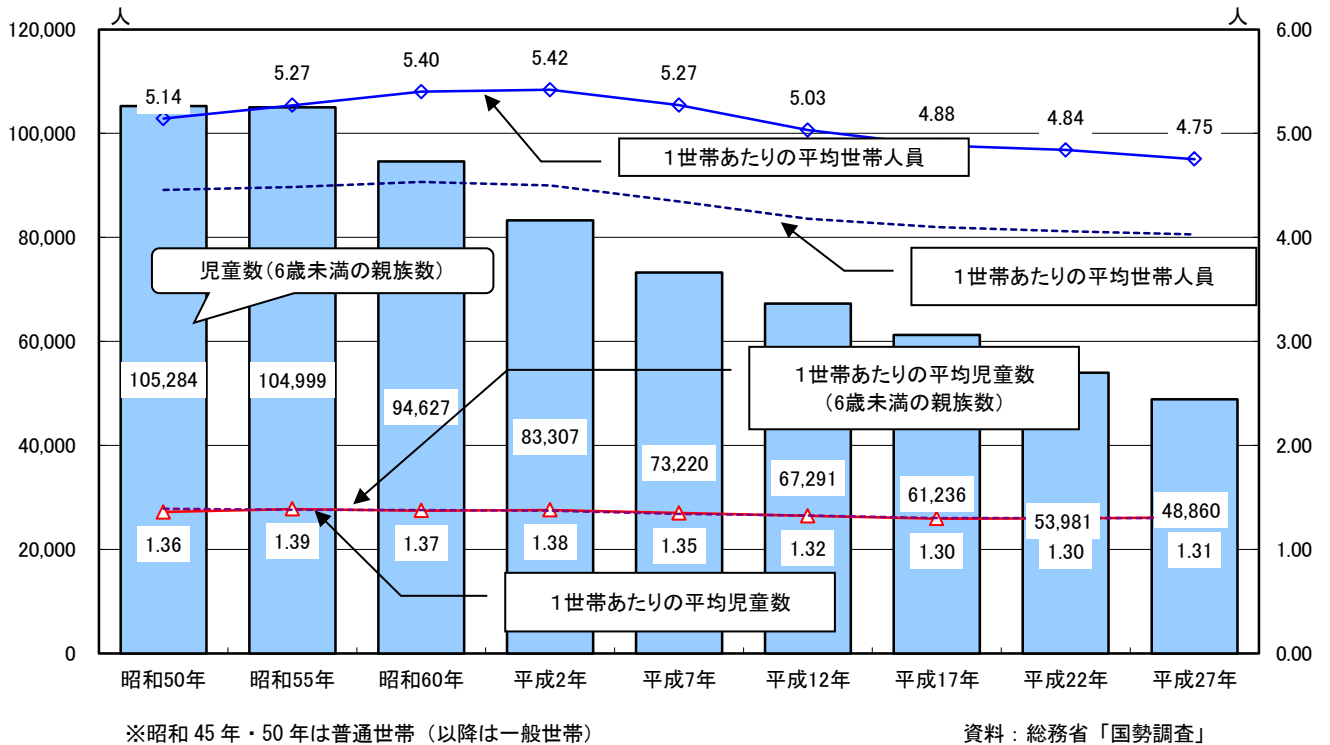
人
120,000
100,000
80,000
60,000
40,000
20,000
0

人
6.00
5.00
4.00
3.00
2.00
1.00
0.00

5.14
5.27
5.40
5.42
5.27
5.03
4.88
4.84
4.75

1世帯あたりの平均世帯人員

1世帯あたりの平均世帯人員

児童数(6歳未満の親族数)

1世帯あたりの平均児童数
(6歳未満の親族数)

105,284
104,999
94,627
83,307
73,220
67,291
61,236
53,981
48,860

1.36
1.39
1.37
1.38
1.35
1.32
1.30
1.30
1.31

1世帯あたりの平均児童数

昭和50年
昭和55年
昭和60年
平成2年
平成7年
平成12年
平成17年
平成22年
平成27年

※昭和 45 年・50 年は普通世帯（以降は一般世帯）

資料：総務省「国勢調査」